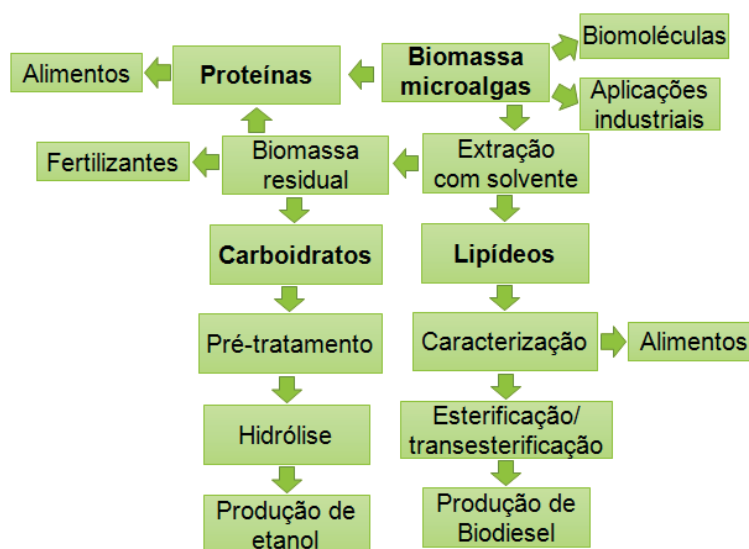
Biomassa microalgas

Biomoléculas

Aplicações industriais

Proteínas

Alimentos

Extração com solvente

Biomassa residual

Fertilizantes

Carboidratos

Lipídeos

Pré-tratamento

Caracterização

Alimentos

Hidrólise

Esterificação/ transesterificação

Produção de etanol

Produção de Biodiesel